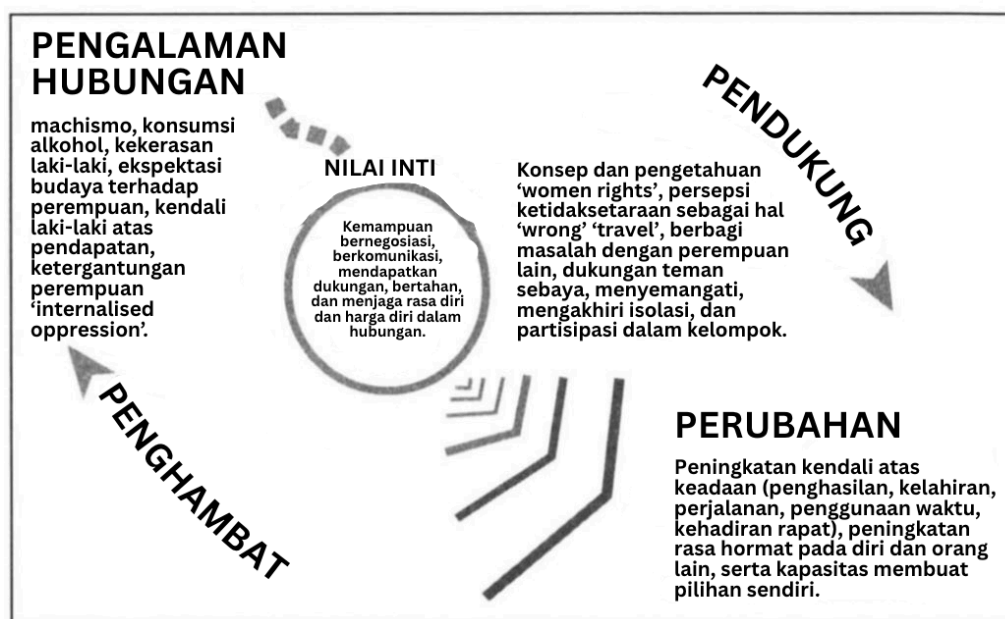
PENGALAMAN HUBUNGAN

machismo, konsumsi alkohol, kekerasan laki-laki, ekspektasi budaya terhadap perempuan, kendali laki-laki atas pendapatan, ketergantungan perempuan 'internalised oppression'.

NILAI INTI

Kemampuan bernegosiasi, berkomunikasi, mendapatkan dukungan, bertahan, dan menjaga rasa diri dan harga diri dalam hubungan.

PENDUKUNG

Konsep dan pengetahuan 'women rights', persepsi ketidaksetaraan sebagai hal 'wrong' 'travel', berbagi masalah dengan perempuan lain, dukungan teman sebaya, menyemangati, mengakhiri isolasi, dan partisipasi dalam kelompok.

PENGHAMBAT

PERUBAHAN

Peningkatan kendali atas keadaan (penghasilan, kelahiran, perjalanan, penggunaan waktu, kehadiran rapat), peningkatan rasa hormat pada diri dan orang lain, serta kapasitas membuat pilihan sendiri.